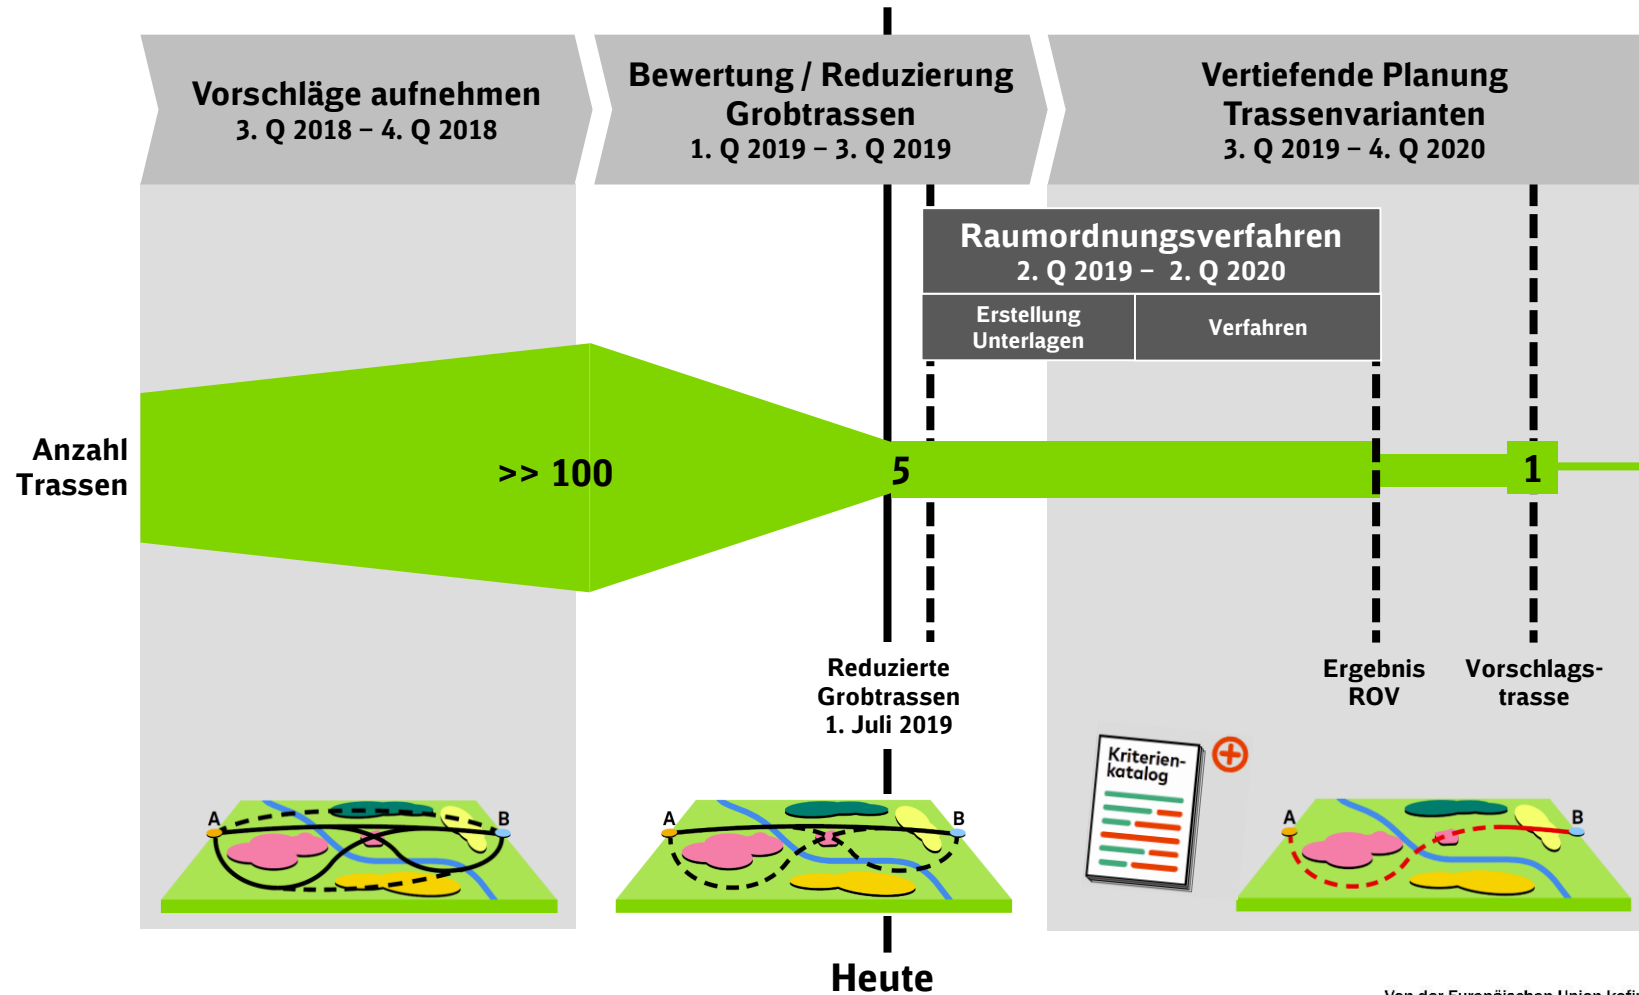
Vorschläge aufnehmen
3. Q 2018 – 4. Q 2018

Bewertung / Reduzierung
Grobtrassen
1. Q 2019 – 3. Q 2019

Vertiefende Planung
Trassenvarianten
3. Q 2019 – 4. Q 2020

Raumordnungsverfahren
2. Q 2019 – 2. Q 2020

Erstellung Unterlagen

Verfahren

Anzahl Trassen

>> 100

5

1

Reduzierte Grobtrassen
1. Juli 2019

Ergebnis ROV

Vorschlags-trasse

A

B

A

B

Kriterien-katalog

A

B

Heute

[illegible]